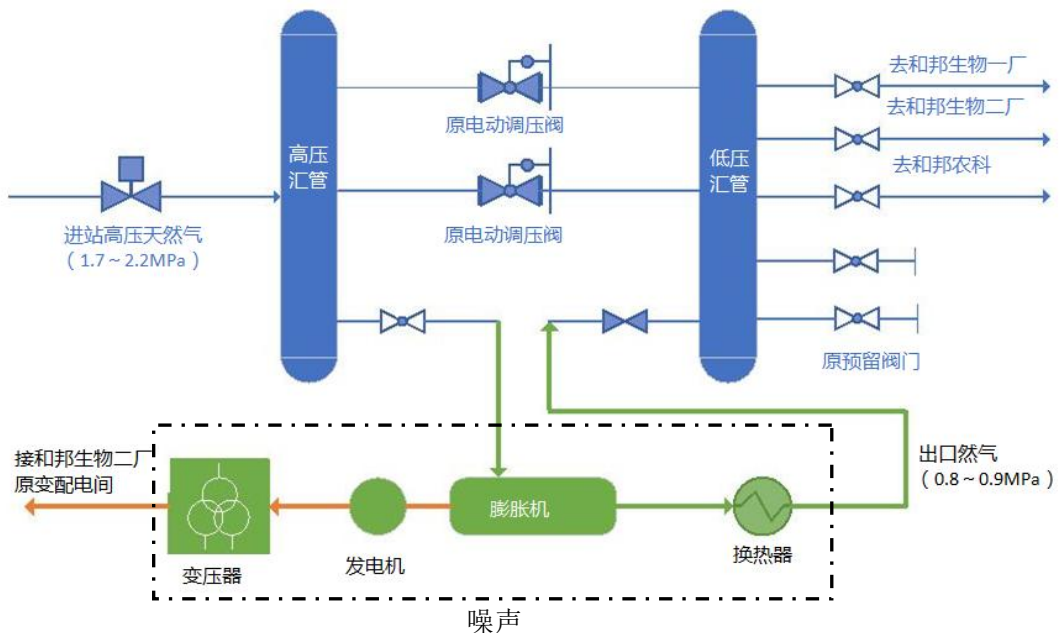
高压汇管

原电动调压阀

原电动调压阀

低压汇管

去和邦生物一厂

去和邦生物二厂

去和邦农科

原预留阀门

进站高压天然气
（1.7～2.2MPa）

接和邦生物二厂原变配电间

变压器

发电机

膨胀机

换热器

出口燃气
（0.8～0.9MPa）

噪声